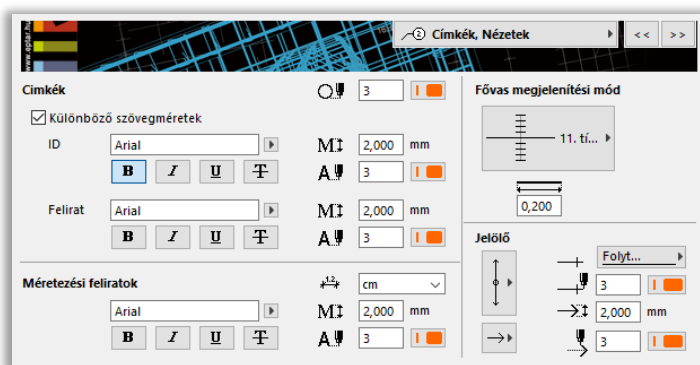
www.eptar.hu

2 Címkék, Nézetek

<<

>>

Címkék

3

Különböző szövegméretek

ID

Arial

2,000

mm

B

I

U

T

3

Felirat

Arial

2,000

mm

B

I

U

T

3

Méretezési feliratok

1.2

cm

Arial

2,000

mm

B

I

U

T

3

Fővas megjelenítési mód

11. tí...

0,200

Jelölő

Folyt...

3

2,000

mm

3